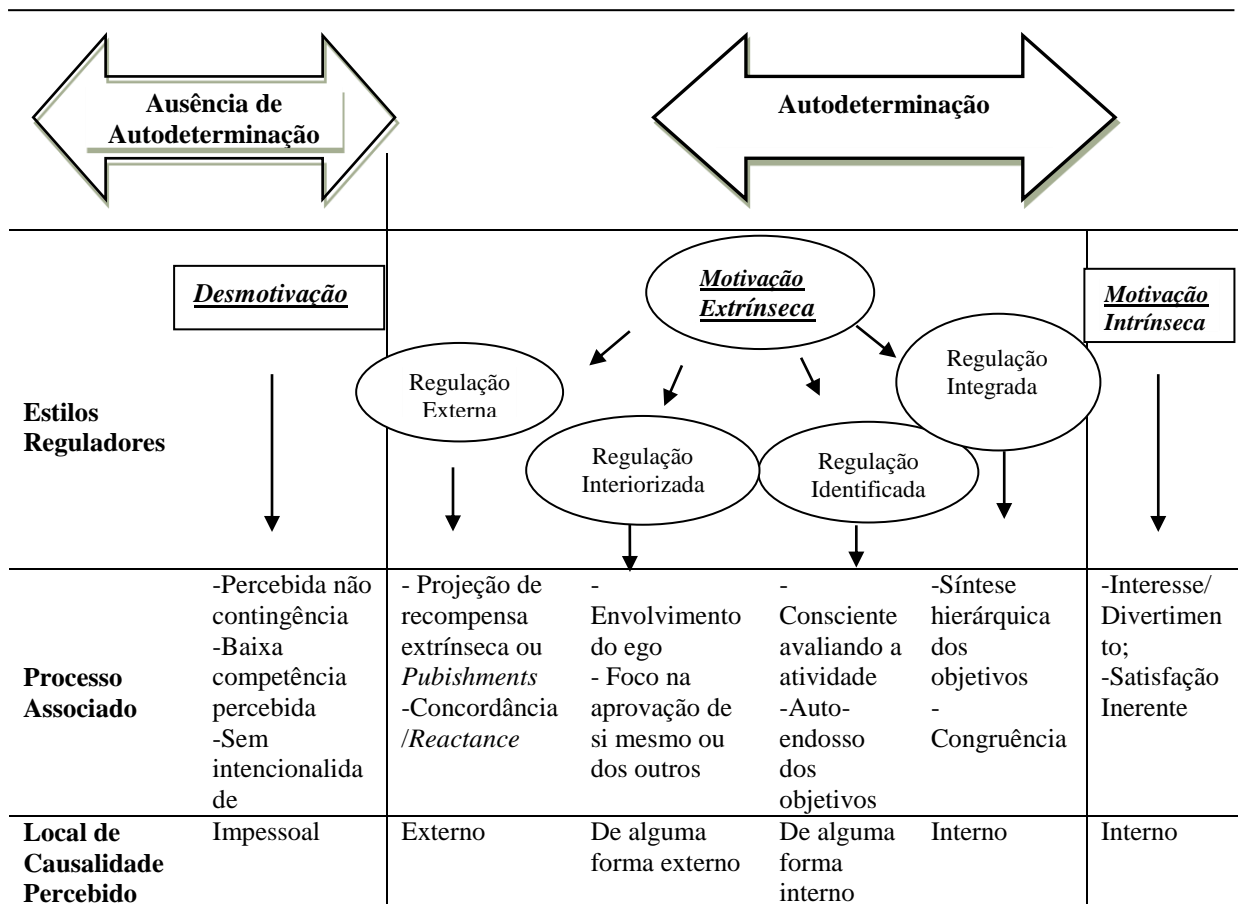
Ausência de Autodeterminação

Autodeterminação

Desmotivação

Motivação Extrínseca

Motivação Intrínseca

Estilos Reguladores

Regulação Externa

Regulação Interiorizada

Regulação Identificada

Regulação Integrada

| | | | | | | |
|---|---|---|---|---|---|---|
| Processo Associado | -Percebida não contingência -Baixa competência percebida -Sem intencionalidade | - Projeção de recompensa extrínseca ou *Pubishments* -Concordância /*Reactance* | - Envolvimento do ego - Foco na aprovação de si mesmo ou dos outros | - Consciente avaliando a atividade -Auto-endosso dos objetivos | -Síntese hierárquica dos objetivos - Congruência | -Interesse/ Divertimento; -Satisfação Inerente |
| Local de Causalidade Percebido | Impessoal | Externo | De alguma forma externo | De alguma forma interno | Interno | Interno |